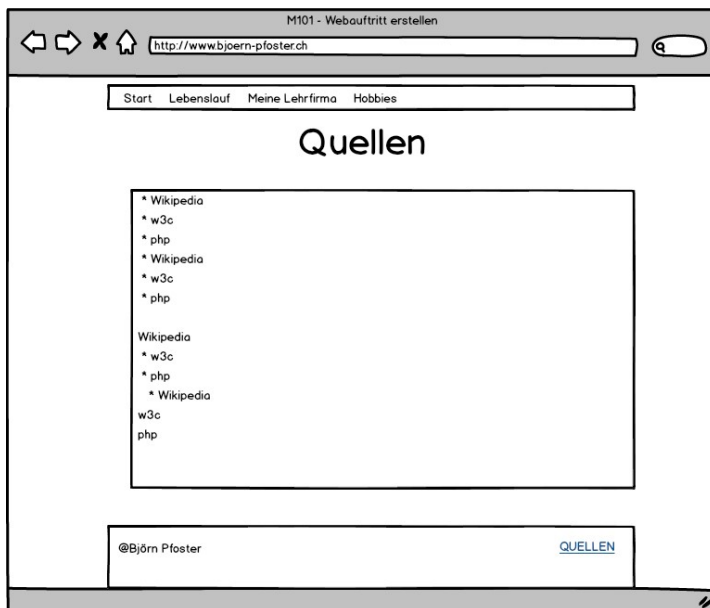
M101 - Webauftritt erstellen

http://www.bjoern-pfoster.ch

Start Lebenslauf Meine Lehrfirma Hobbies

Quellen

* Wikipedia
* w3c
* php
* Wikipedia
* w3c
* php

Wikipedia
* w3c
* php
* Wikipedia
w3c
php

@Björn Pfoster

QUELLEN